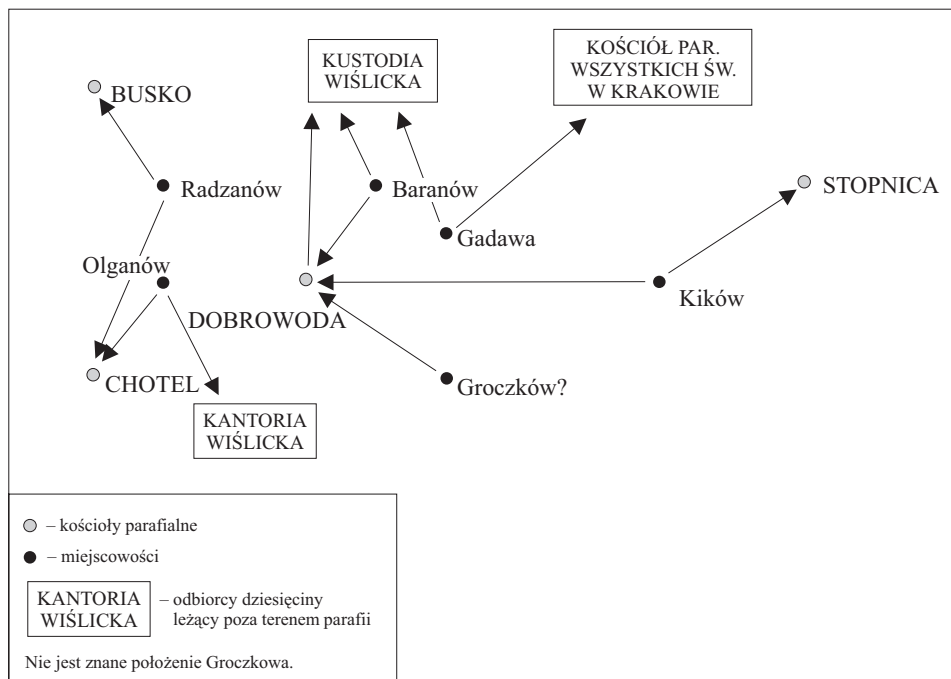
KUSTODIA WIŚLICKA

KOŚCIÓŁ PAR. WSZYSTKICH ŚW. W KRAKOWIE

BUSKO

Radzanów

Baranów

Gadawa

STOPNICA

Olganów

DOBROWODA

Kików

CHOTEL

Groczków?

KANTORIA WIŚLICKA

– kościoły parafialne

– miejscowości

KANTORIA WIŚLICKA – odbiorcy dziesięciny leżący poza terenem parafii

Nie jest znane położenie Groczkowa.